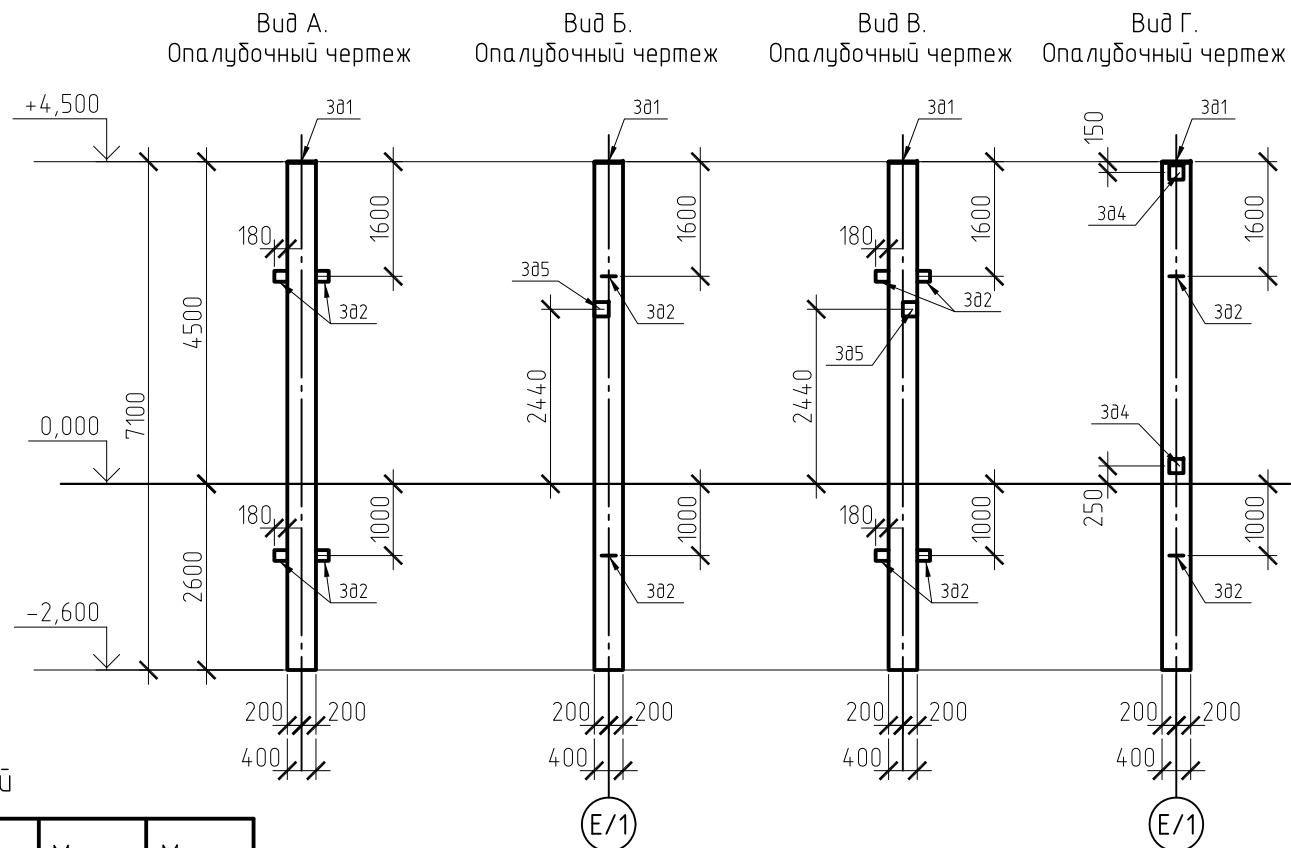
Вид А.
Опалубочный чертеж

Вид Б.
Опалубочный чертеж

Вид В.
Опалубочный чертеж

Вид Г.
Опалубочный чертеж

+4,500
0,000
−2,600
7100
4500
2600
180
180
1600
1000
Зд1
Зд2
Зд2
200
200
400

Зд1
Зд5
Зд2
Зд2
1600
1000
2440
200
200
400
E/1

Зд1
180
180
Зд2
Зд5
Зд2
1600
1000
2440
200
200
400

Зд1
150
Зд4
Зд4
250
1600
1000
Зд2
Зд2
200
200
400
E/1